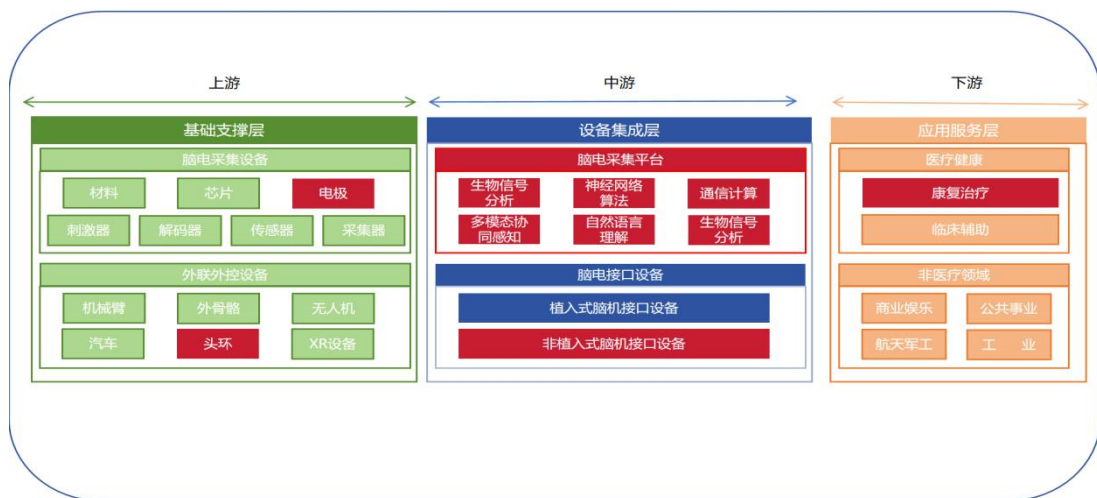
上游

中游

下游

基础支撑层

脑电采集设备

材料 芯片 电极

刺激器 解码器 传感器 采集器

外联外控设备

机械臂 外骨骼 无人机

汽车 头环 XR设备

设备集成层

脑电采集平台

生物信号分析 神经网络算法 通信计算

多模态协同感知 自然语言理解 生物信号分析

脑电接口设备

植入式脑机接口设备

非植入式脑机接口设备

应用服务层

医疗健康

康复治疗

临床辅助

非医疗领域

商业娱乐 公共事业

航天军工 工 业